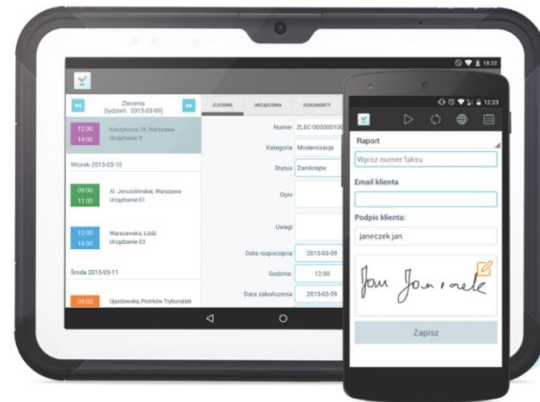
18:32

Zlecenia
(tydzień: 2015-03-09)

ZLECENIE URZĄDZENIA DOKUMENTY

12:00
14:00
Krasylowa 79, Warszawa
Urządzenie 0

Wtorek 2015-03-10

09:00
11:00
Al. Jerozolimskie, Warszawa
Urządzenie 01

12:00
14:00
Warszawska, Łódź
Urządzenie 03

Środa 2015-03-11

09:00
Ujazdowska, Piotrków Trybunalski

Numer ZLEC-00000010
Kategoria Modernizacja
Status Zamknięte
Opis
Uwagi
Data rozpoczęcia 2015-03-09
Godzina 12:00
Data zakończenia 2015-03-09

12:23

Raport
Wpisz numer faksu
Email klienta
Podpis klienta:
janeczek jan
Jan Janeczek
Zapisz